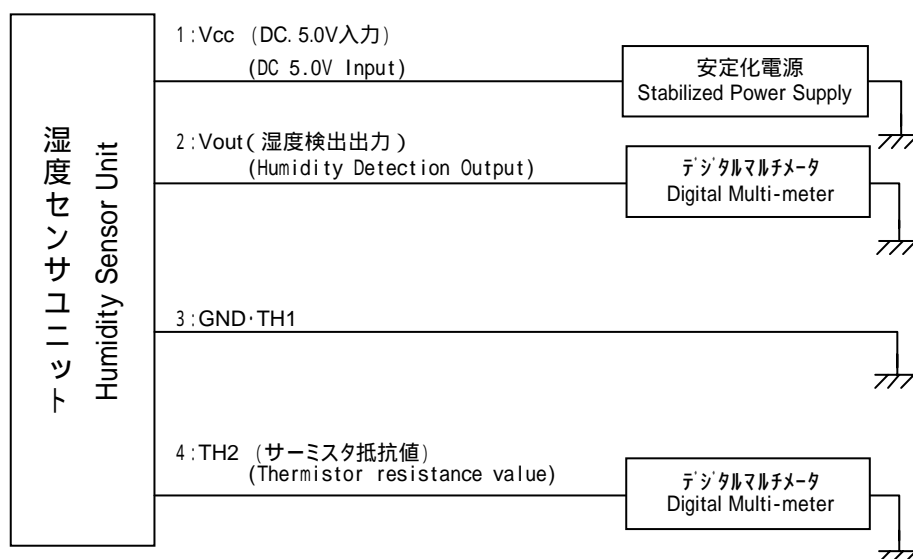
湿度センサユニット
Humidity Sensor Unit

1:Vcc (DC. 5.0V入力)
(DC 5.0V Input)

安定化電源
Stabilized Power Supply

2:Vout(湿度検出出力)
(Humidity Detection Output)

デジタルマルチメータ
Digital Multi-meter

3:GND·TH1

4:TH2 (サーミスタ抵抗値)
(Thermistor resistance value)

デジタルマルチメータ
Digital Multi-meter